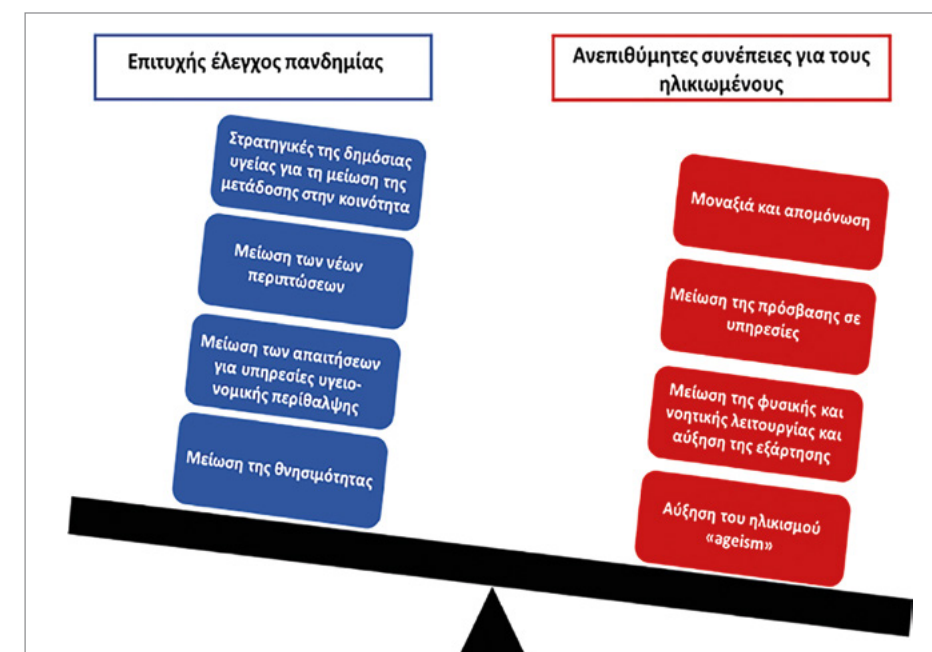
Επιτυχής έλεγχος πανδημίας

Ανεπιθύμητες συνέπειες για τους ηλικιωμένους

Στρατηγικές της δημόσιας υγείας για τη μείωση της μετάδοσης στην κοινότητα

Μείωση των νέων περιπτώσεων

Μείωση των απαιτήσεων για υπηρεσίες υγειονομικής περίθαλψης

Μείωση της θνησιμότητας

Μοναξιά και απομόνωση

Μείωση της πρόσβασης σε υπηρεσίες

Μείωση της φυσικής και νοητικής λειτουργίας και αύξηση της εξάρτησης

Αύξηση του ηλικισμού «ageism»